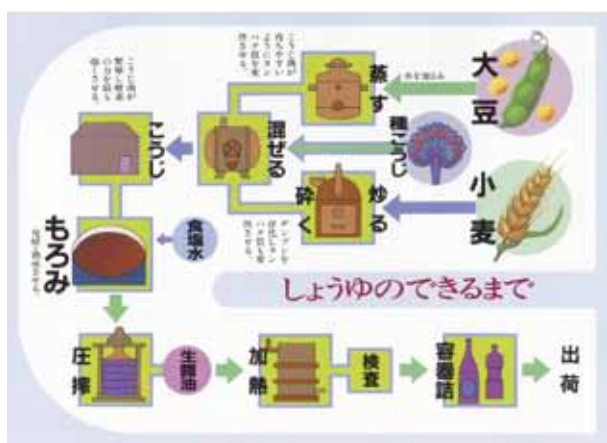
しょうゆのできるまで

大豆

水を吸収
蒸す

こうじ菌が作りやすいようにタンパク質を変性させる。

種こうじ

混ぜる

こうじ

こうじ菌が繁殖し酵素の力を強く働かせる。

小麦

炒る
砕く

デンプンを分解しやすいように変性させる。

食塩水

もろみ

発酵・熟成させる。

圧搾

生醤油

加熱

検査

容器詰

出荷